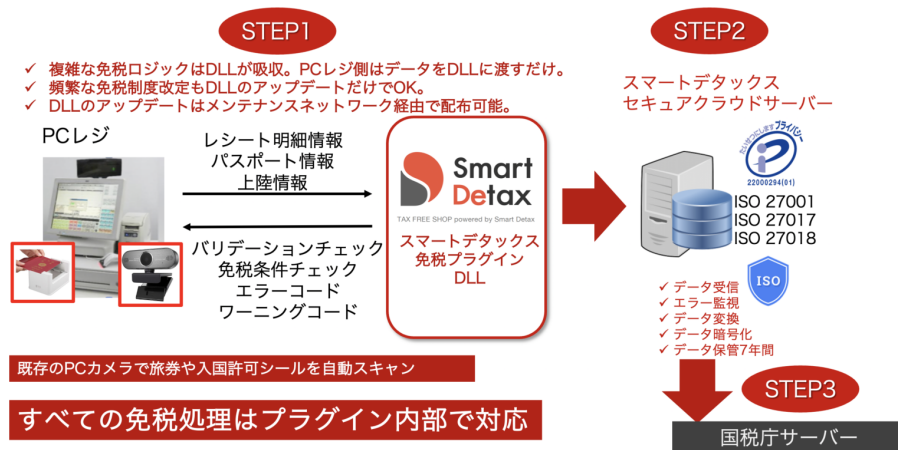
STEP1

✓ 複雑な免税ロジックはDLLが吸収。PCレジ側はデータをDLLに渡すだけ。
✓ 頻繁な免税制度改定もDLLのアップデートだけでOK。
✓ DLLのアップデートはメンテナンスネットワーク経由で配布可能。

PCレジ

レシート明細情報
パスポート情報
上陸情報

バリデーションチェック
免税条件チェック
エラーコード
ワーニングコード

Smart Detax
TAX FREE SHOP powered by Smart Detax

スマートデタックス
免税プラグイン
DLL

STEP2

スマートデタックス
セキュアクラウドサーバー

たいせつにしますプライバシー
22000294(01)

ISO 27001
ISO 27017
ISO 27018

ISO

✓ データ受信
✓ エラー監視
✓ データ変換
✓ データ暗号化
✓ データ保管7年間

既存のPCカメラで旅券や入国許可シールを自動スキャン

すべての免税処理はプラグイン内部で対応

STEP3

国税庁サーバー